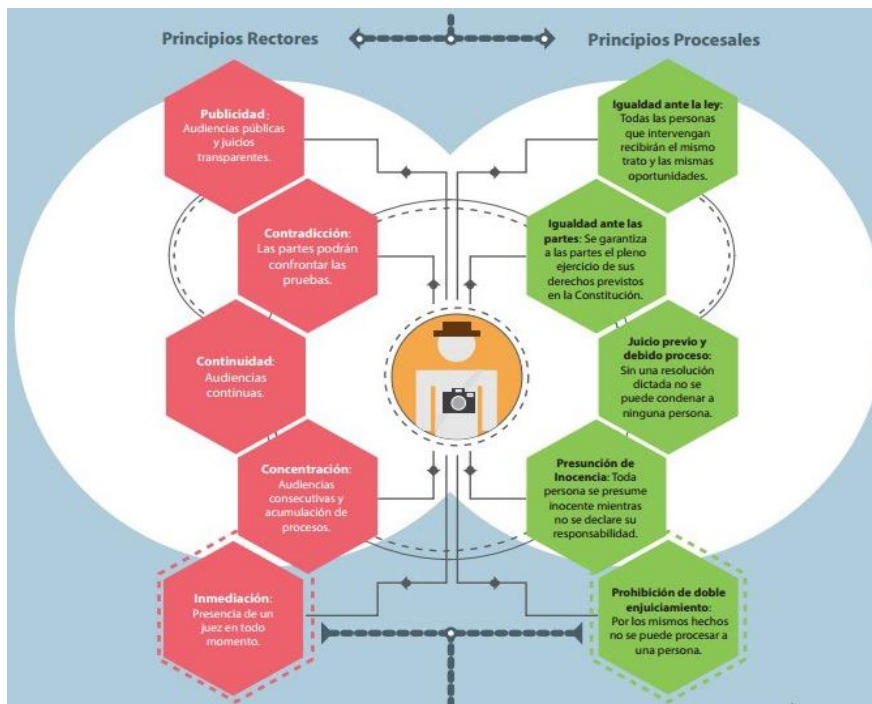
Principios Rectores

Principios Procesales

Publicidad: Audiencias públicas y juicios transparentes.

Contradicción: Las partes podrán confrontar las pruebas.

Continuidad: Audiencias continuas.

Concentración: Audiencias consecutivas y acumulación de procesos.

Inmediación: Presencia de un juez en todo momento.

Igualdad ante la ley: Todas las personas que intervengan recibirán el mismo trato y las mismas oportunidades.

Igualdad ante las partes: Se garantiza a las partes el pleno ejercicio de sus derechos previstos en la Constitución.

Juicio previo y debido proceso: Sin una resolución dictada no se puede condenar a ninguna persona.

Presunción de Inocencia: Toda persona se presume inocente mientras no se declare su responsabilidad.

Prohibición de doble enjuiciamiento: Por los mismos hechos no se puede procesar a una persona.